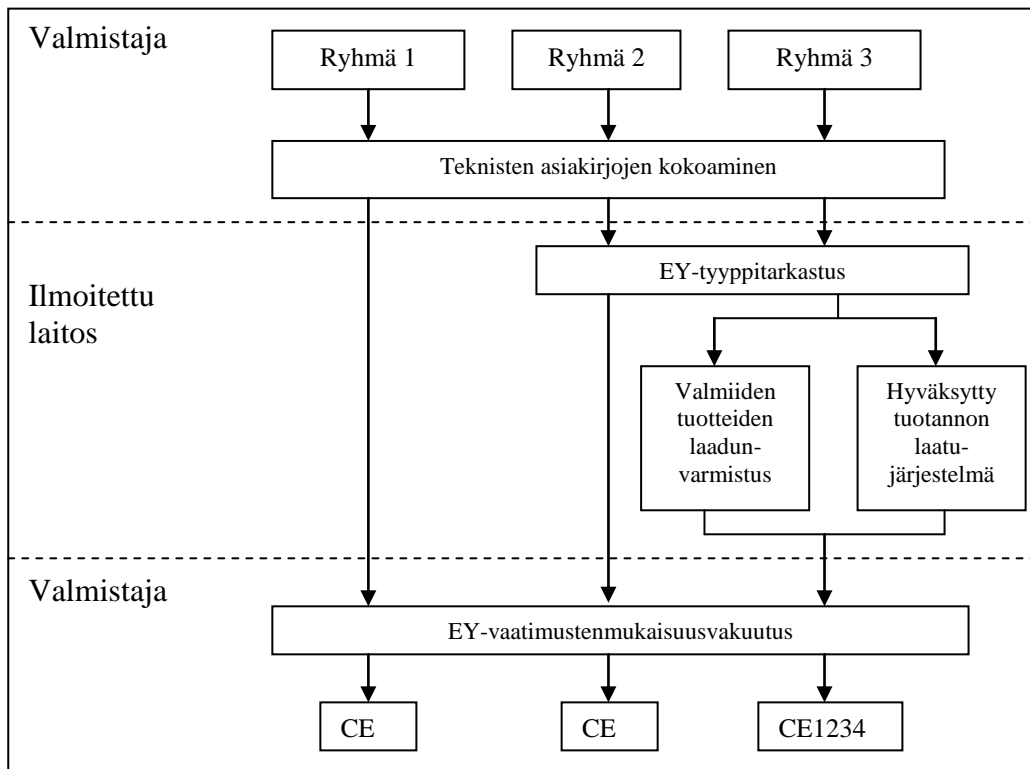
Valmistaja

Ryhmä 1

Ryhmä 2

Ryhmä 3

Teknisten asiakirjojen kokoaminen

Ilmoitettu laitos

EY-tyyppitarkastus

Valmiiden tuotteiden laadunvarmistus

Hyväksytty tuotannon laatujärjestelmä

Valmistaja

EY-vaatimustenmukaisuusvakuutus

CE

CE

CE1234